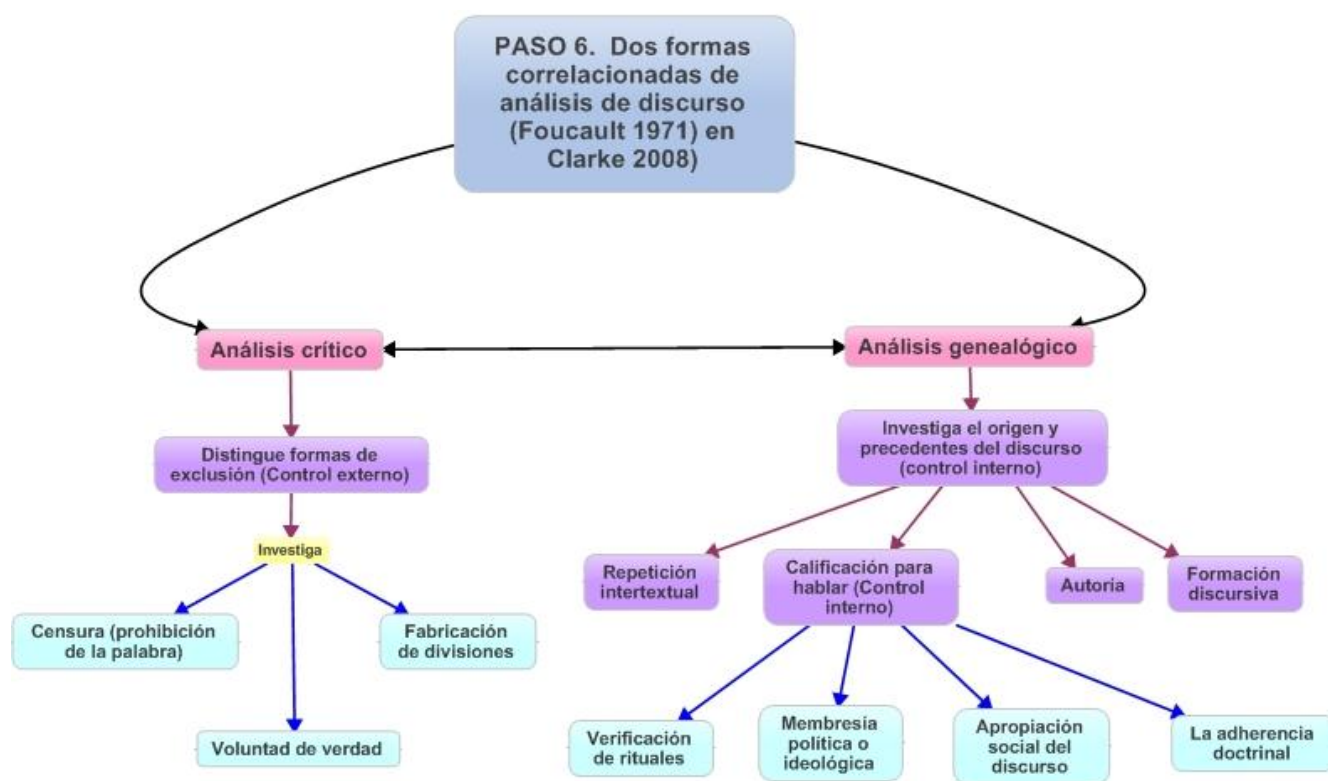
PASO 6. Dos formas correlacionadas de análisis de discurso (Foucault 1971) en Clarke 2008)

Análisis crítico

Análisis genealógico

Distingue formas de exclusión (Control externo)

Investiga

Censura (prohibición de la palabra)

Fabricación de divisiones

Voluntad de verdad

Investiga el origen y precedentes del discurso (control interno)

Repetición intertextual

Calificación para hablar (Control interno)

Autoría

Formación discursiva

Verificación de rituales

Membresia política o ideológica

Apropiación social del discurso

La adherencia doctrinal